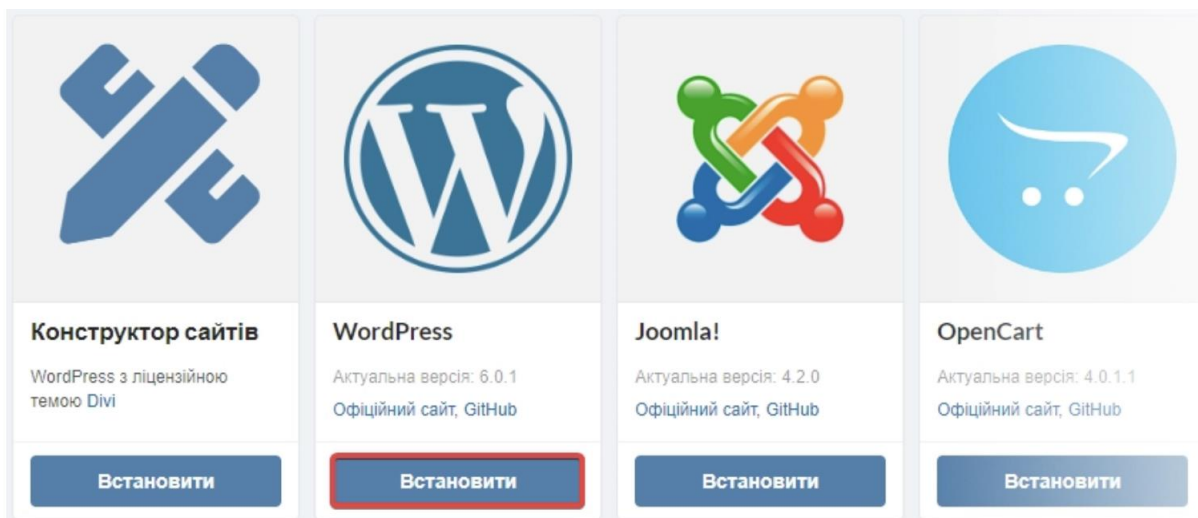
Конструктор сайтів

WordPress з ліцензійною темою Divi

Встановити

WordPress

Актуальна версія: 6.0.1

Офіційний сайт, GitHub

Встановити

Joomla!

Актуальна версія: 4.2.0

Офіційний сайт, GitHub

Встановити

OpenCart

Актуальна версія: 4.0.1.1

Офіційний сайт, GitHub

Встановити